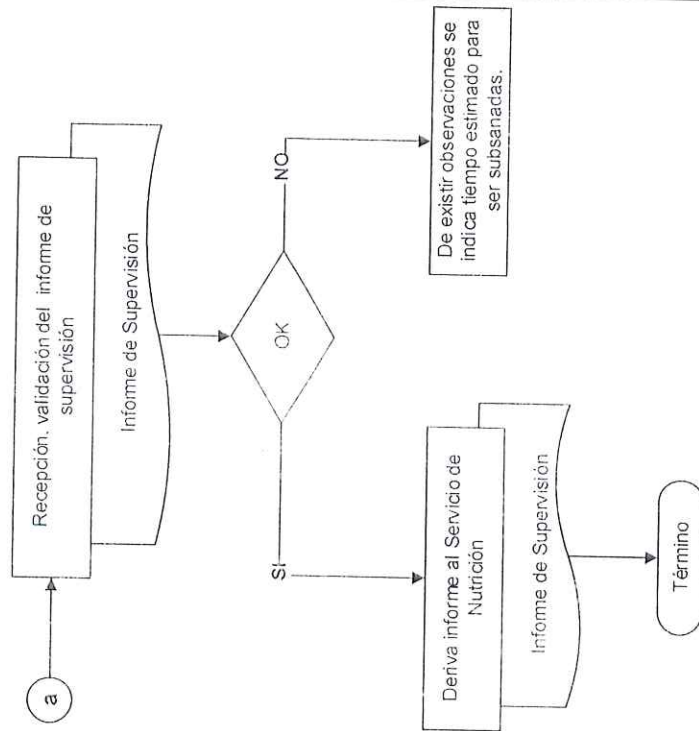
a

Recepción, validación del infome de supervisión

Infome de Supervisión

OK

NO

De existir observaciones se indica tiempo estimado para ser subsanadas.

SI

Deriva informe al Servicio de Nutrición

Infome de Supervisión

Término